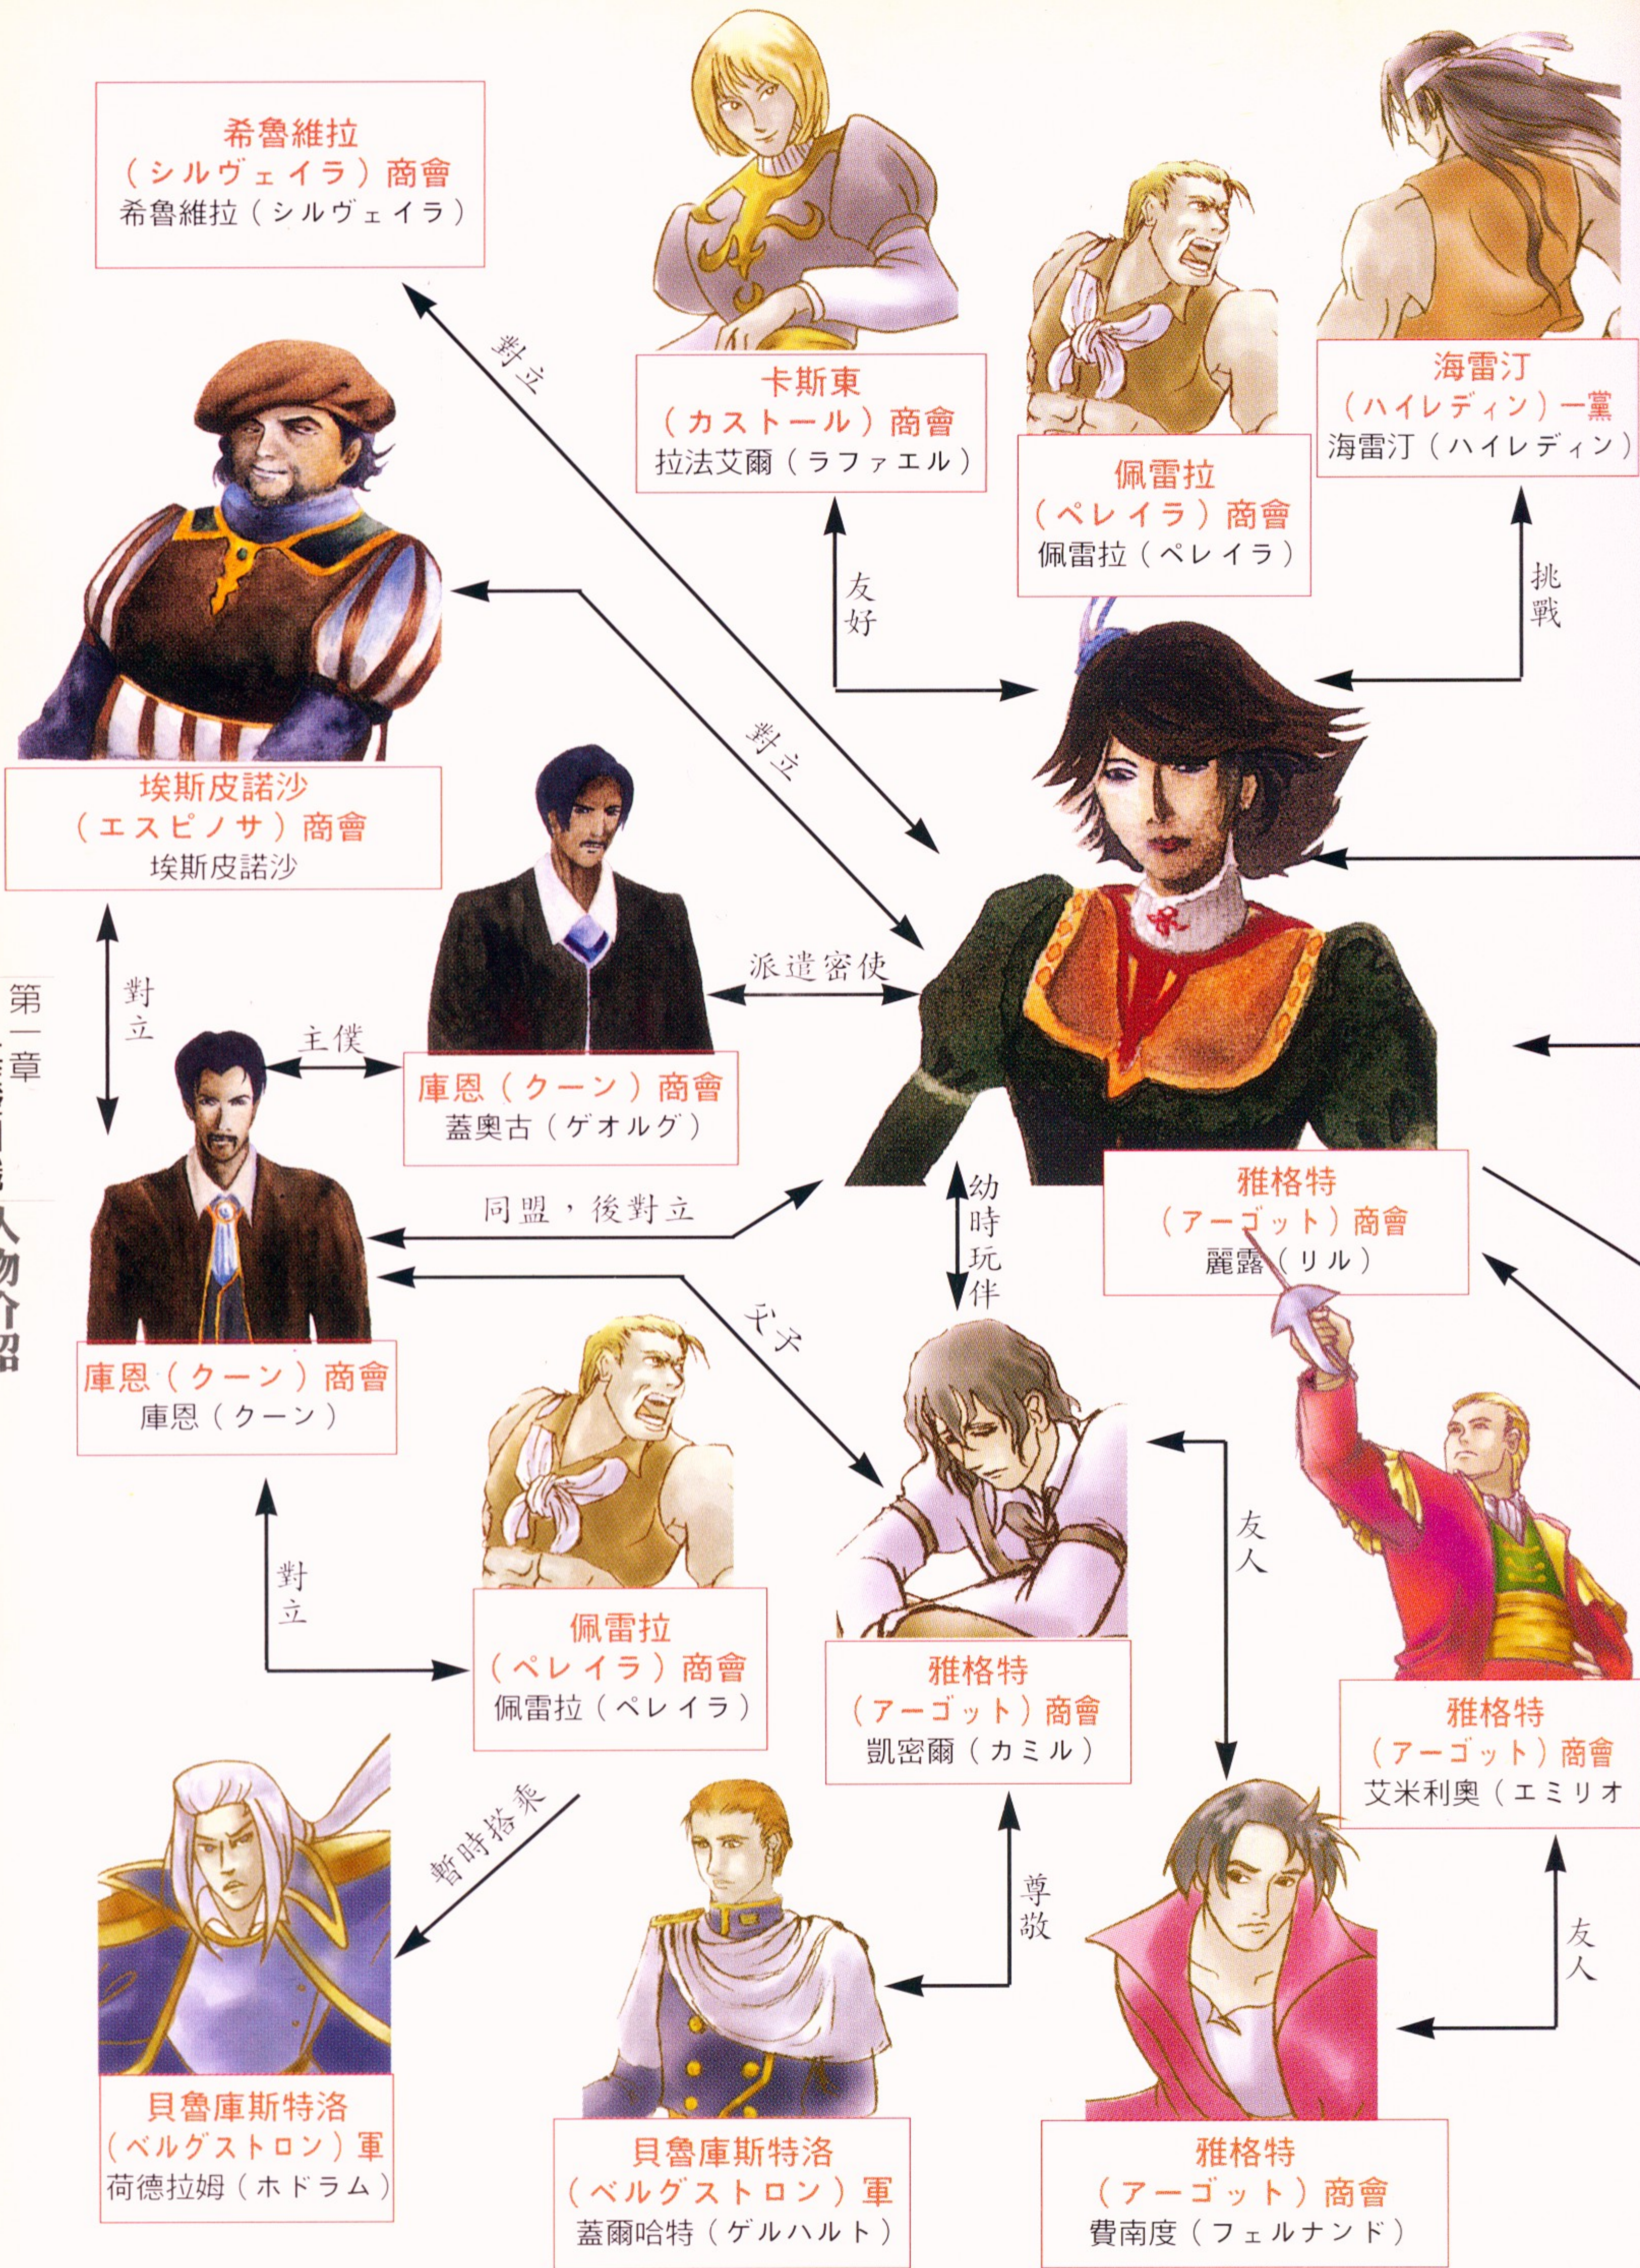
希魯維拉
（シルヴェイラ）商會
希魯維拉（シルヴェイラ）

卡斯東
（カストール）商會
拉法艾爾（ラファエル）

佩雷拉
（ペレイラ）商會
佩雷拉（ペレイラ）

海雷汀
（ハイレディン）一黨
海雷汀（ハイレディン）

對立

友好

挑戰

對立

埃斯皮諾沙
（エスピノサ）商會
埃斯皮諾沙

對立

派遣密使

第一章 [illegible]人物介紹

主僕

庫恩（クーン）商會
蓋奧古（ゲオルグ）

雅格特
（アーゴット）商會
麗露（リル）

幼時玩伴

同盟，後對立

父子

庫恩（クーン）商會
庫恩（クーン）

友人

對立

佩雷拉
（ペレイラ）商會
佩雷拉（ペレイラ）

雅格特
（アーゴット）商會
凱密爾（カミル）

雅格特
（アーゴット）商會
艾米利奧（エミリオ

暫時搭乘

尊敬

友人

貝魯庫斯特洛
（ベルグストロン）軍
荷德拉姆（ホドラム）

貝魯庫斯特洛
（ベルグストロン）軍
蓋爾哈特（ゲルハルト）

雅格特
（アーゴット）商會
費南度（フェルナンド）